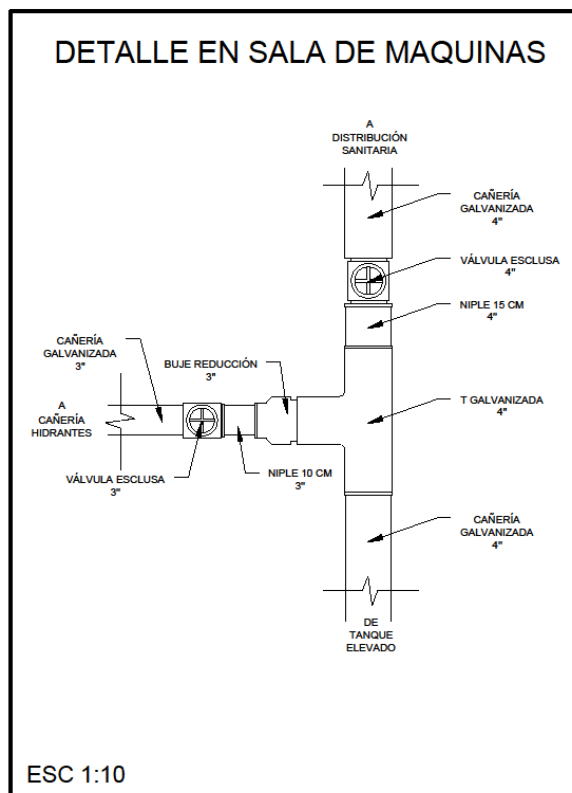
DETALLE EN SALA DE MAQUINAS

A
DISTRIBUCIÓN
SANITARIA

CAÑERÍA
GALVANIZADA
4"

VÁLVULA ESCLUSA
4"

NIPLE 15 CM
4"

CAÑERÍA
GALVANIZADA
3"

BUJE REDUCCIÓN
3"

A
CAÑERÍA
HIDRANTES

T GALVANIZADA
4"

VÁLVULA ESCLUSA
3"

NIPLE 10 CM
3"

CAÑERÍA
GALVANIZADA
4"

DE
TANQUE
ELEVADO

ESC 1:10